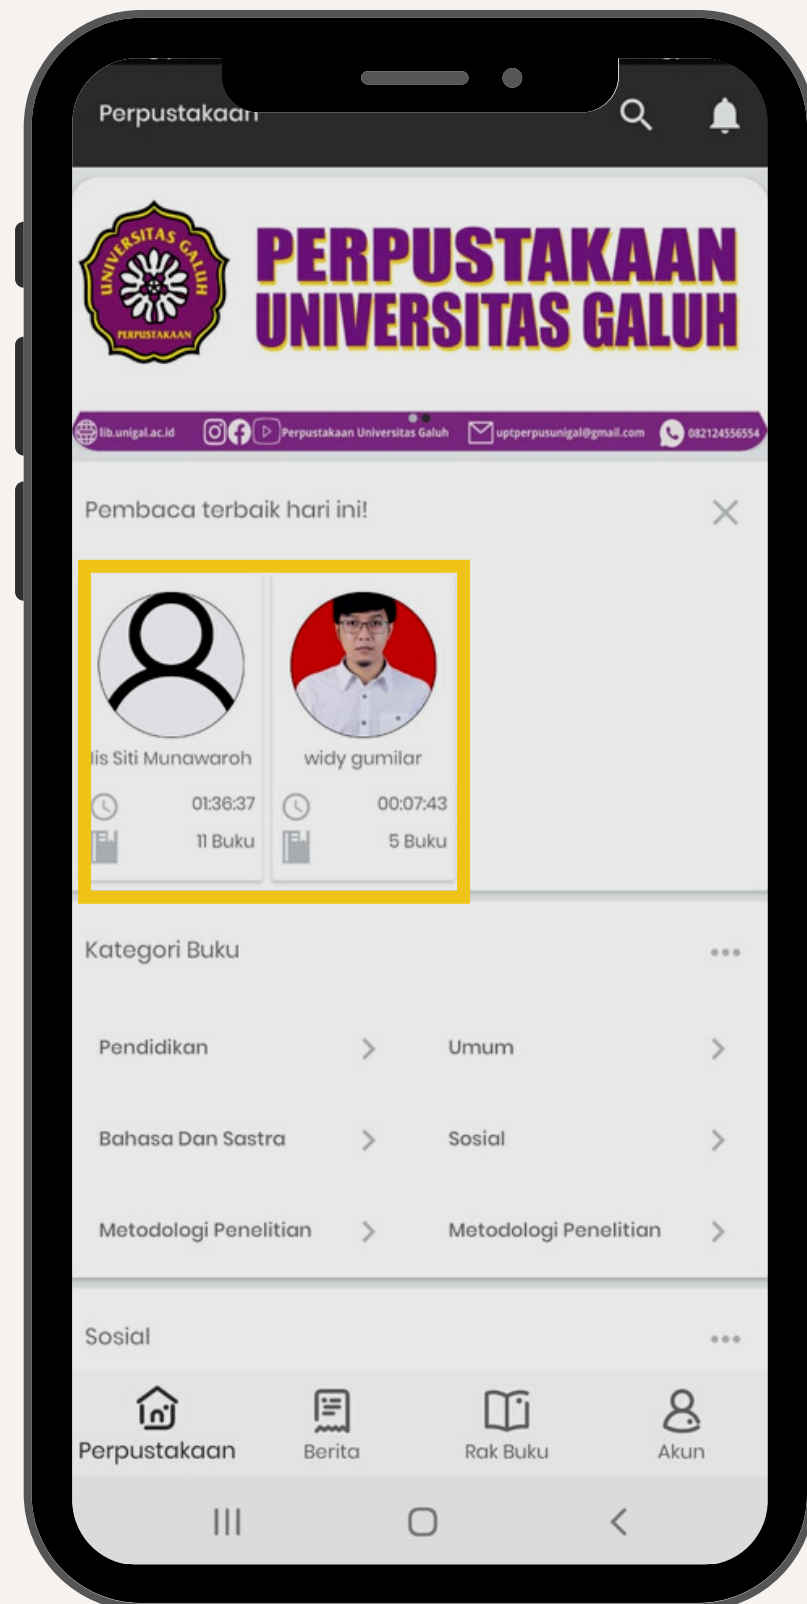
Perpustakaan

UNIVERSITAS GALUH
PERPUSTAKAAN

PERPUSTAKAAN
UNIVERSITAS GALUH

lib.unigal.ac.id Perpustakaan Universitas Galuh uptperpusunigal@gmail.com 082124556554

Pembaca terbaik hari ini!

Iis Siti Munawaroh
01:36:37
11 Buku

widy gumilar
00:07:43
5 Buku

Kategori Buku

Pendidikan
Umum
Bahasa Dan Sastra
Sosial
Metodologi Penelitian
Metodologi Penelitian

Sosial

Perpustakaan
Berita
Rak Buku
Akun